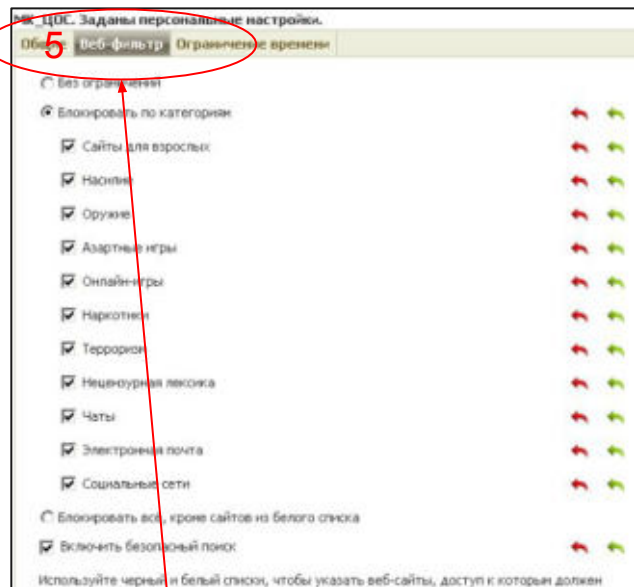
МК_ЦОС. Заданы персональные настройки.

Общие 5 Веб-фильтр Ограничение времени

Без ограничений

Блокировать по категориям

Сайты для взрослых

Насилие

Оружие

Азартные игры

Онлайн-игры

Наркотики

Терроризм

Нецензурная лексика

Чаты

Электронная почта

Социальные сети

Блокировать всё, кроме сайтов из белого списка

Включить безопасный поиск

Используйте черный и белый списки, чтобы указать веб-сайты, доступ к которым должен